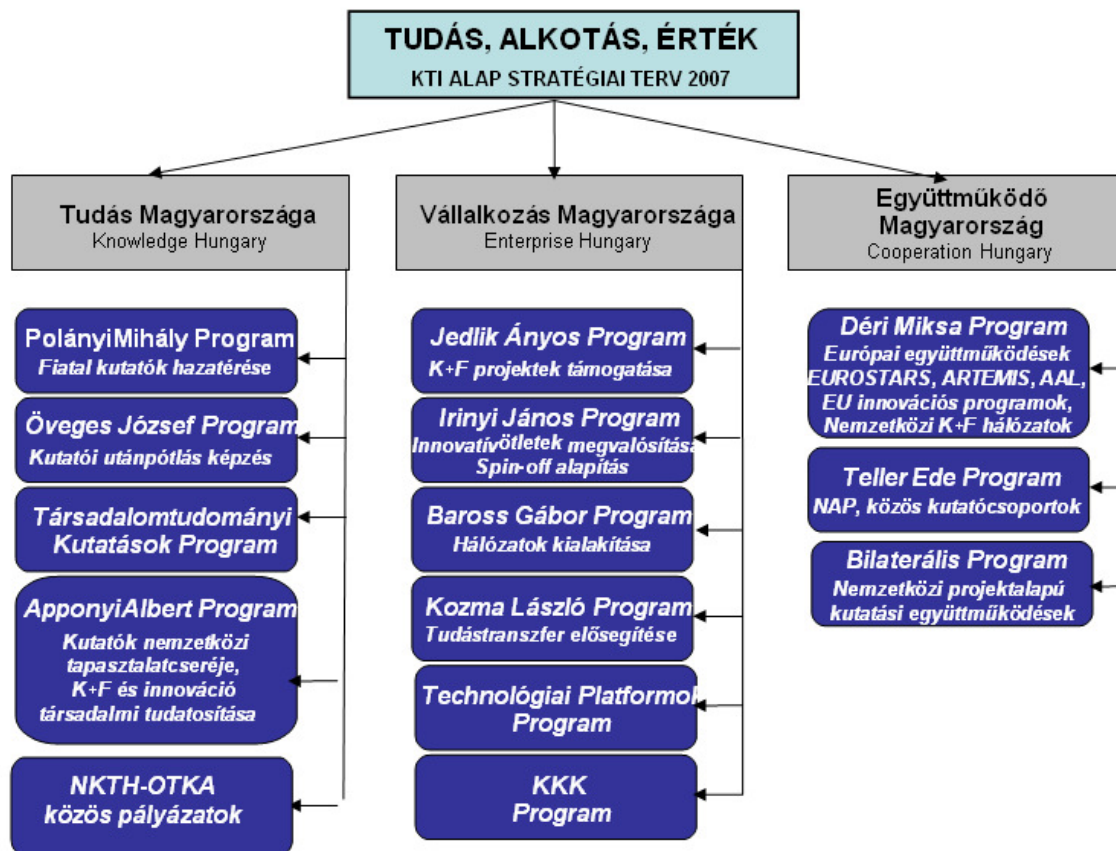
TUDÁS, ALKOTÁS, ÉRTÉK
KTI ALAP STRATÉGIAI TERV 2007

Tudás Magyarországa
Knowledge Hungary

PolányiMihály Program
Fiatal kutatók hazatérése

Öveges József Program
Kutatói utánpótlás képzés

Társadalomtudományi Kutatások Program

ApponyiAlbert Program
Kutatók nemzetközi tapasztalatcseréje, K+F és innováció társadalmi tudatosítása

NKTH-OTKA közös pályázatok

Vállalkozás Magyarországa
Enterprise Hungary

Jedlik Ányos Program
K+F projektek támogatása

Irinyi János Program
Innovatívötletek megvalósítása
Spin-off alapítás

Baross Gábor Program
Hálózatok kialakítása

Kozma László Program
Tudástranszfer elősegítése

Technológiai Platformok Program

KKK Program

Együttműködő Magyarország
Cooperation Hungary

Déri Miksa Program
Európai együttműködések
EUROSTARS, ARTEMIS, AAL,
EU innovációs programok,
Nemzetközi K+F hálózatok

Teller Ede Program
NAP, közös kutatócsoportok

Bilaterális Program
Nemzetközi projektalapú kutatási együttműködések